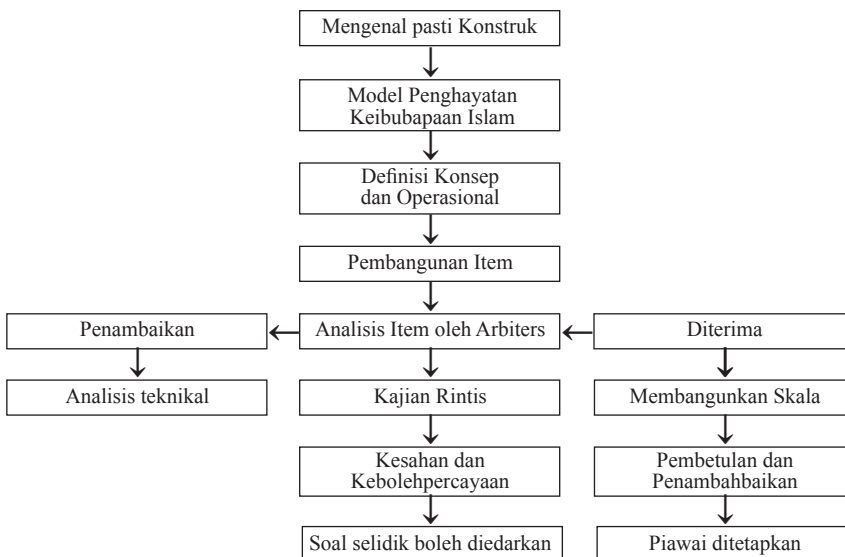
Mengenal pasti Konstruk

Model Penghayatan Keibubapaan Islam

Definisi Konsep dan Operasional

Pembangunan Item

Penambaikan

Analisis Item oleh Arbiters

Diterima

Analisis teknikal

Kajian Rintis

Membangunkan Skala

Kesahan dan Kebolehpercayaan

Pembetulan dan Penambahbaikan

Soal selidik boleh diedarkan

Piawai ditetapkan